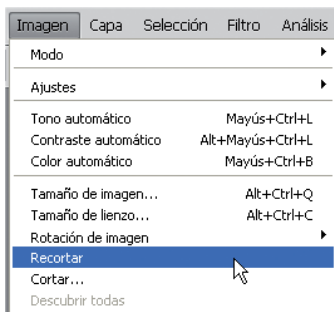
Imagen Capa Selección Filtro Análisis

Modo

Ajustes

Tono automático Mayús+Ctrl+L
Contraste automático Alt+Mayús+Ctrl+L
Color automático Mayús+Ctrl+B

Tamaño de imagen... Alt+Ctrl+Q
Tamaño de lienzo... Alt+Ctrl+C
Rotación de imagen
Recortar
Cortar...
Descubrir todas